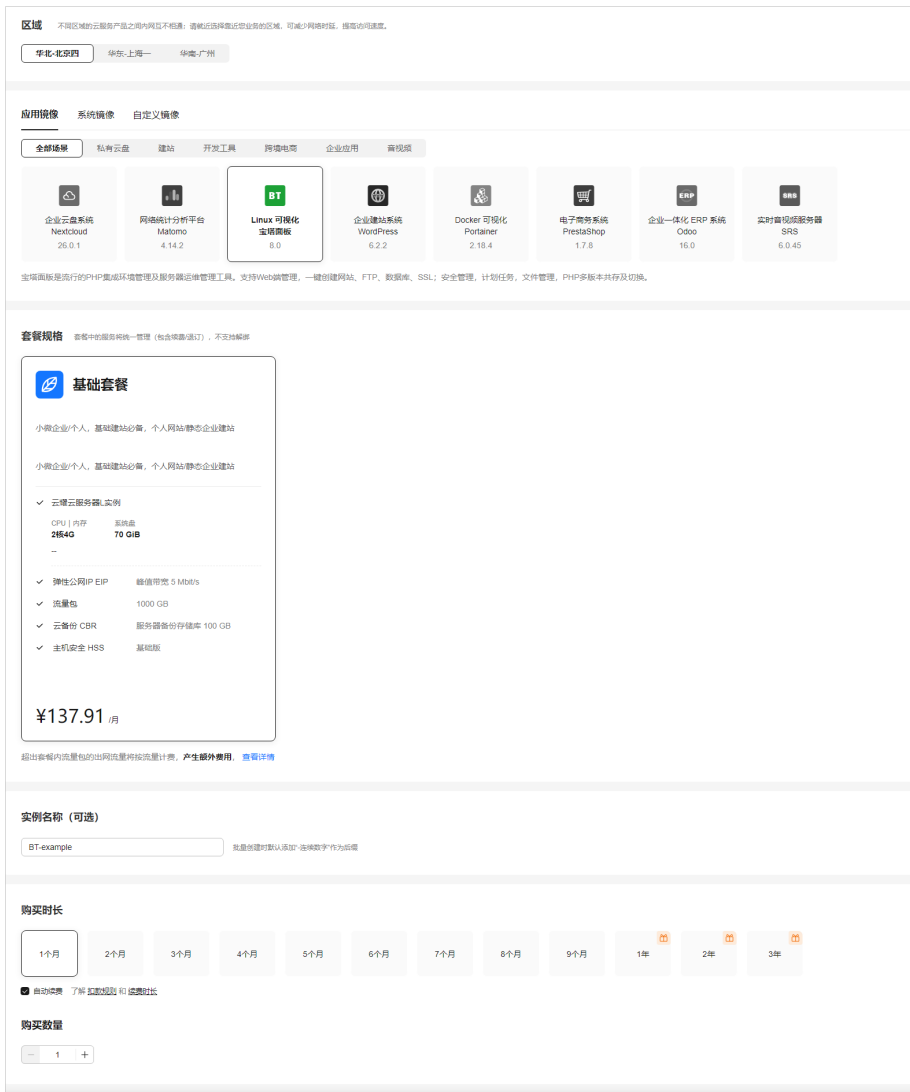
区域 不同区域的云服务产品之间内网互不相通；请就近选择靠近您业务的区域，可减少网络时延、提高访问速度。

华北-北京四 华东-上海一 华南-广州

应用镜像 系统镜像 自定义镜像

全部场景 私有云盘 建站 开发工具 跨境电商 企业应用 音视频

企业云盘系统 Nextcloud 26.0.1

网络统计分析平台 Matomo 4.14.2

BT
Linux 可视化 宝塔面板 8.0

企业建站系统 WordPress 6.2.2

Docker 可视化 Portainer 2.18.4

电子商务系统 PrestaShop 1.7.8

ERP
企业一体化 ERP 系统 Odoo 16.0

SRS
实时音视频服务器 SRS 6.0.45

宝塔面板是流行的PHP集成环境管理及服务器运维管理工具。支持Web端管理，一键创建网站、FTP、数据库、SSL；安全管理，计划任务，文件管理，PHP多版本共存及切换。

套餐规格 套餐中的服务将统一管理（包含续费/退订），不支持解绑

基础套餐

小微企业/个人，基础建站必备，个人网站/静态企业建站

小微企业/个人，基础建站必备，个人网站/静态企业建站

云耀云服务器L实例

CPU | 内存 2核4G
系统盘 70 GiB

--

弹性公网IP EIP 峰值带宽 5 Mbit/s
流量包 1000 GB
云备份 CBR 服务器备份存储库 100 GB
主机安全 HSS 基础版

¥137.91 /月

超出套餐内流量包的出网流量将按流量计费，产生额外费用 查看详情

实例名称（可选）

BT-example 批量创建时默认添加"-连续数字"作为后缀

购买时长

1个月 2个月 3个月 4个月 5个月 6个月 7个月 8个月 9个月 1年 2年 3年

自动续费 了解 扣款规则 和 续费时长

购买数量

− 1 +